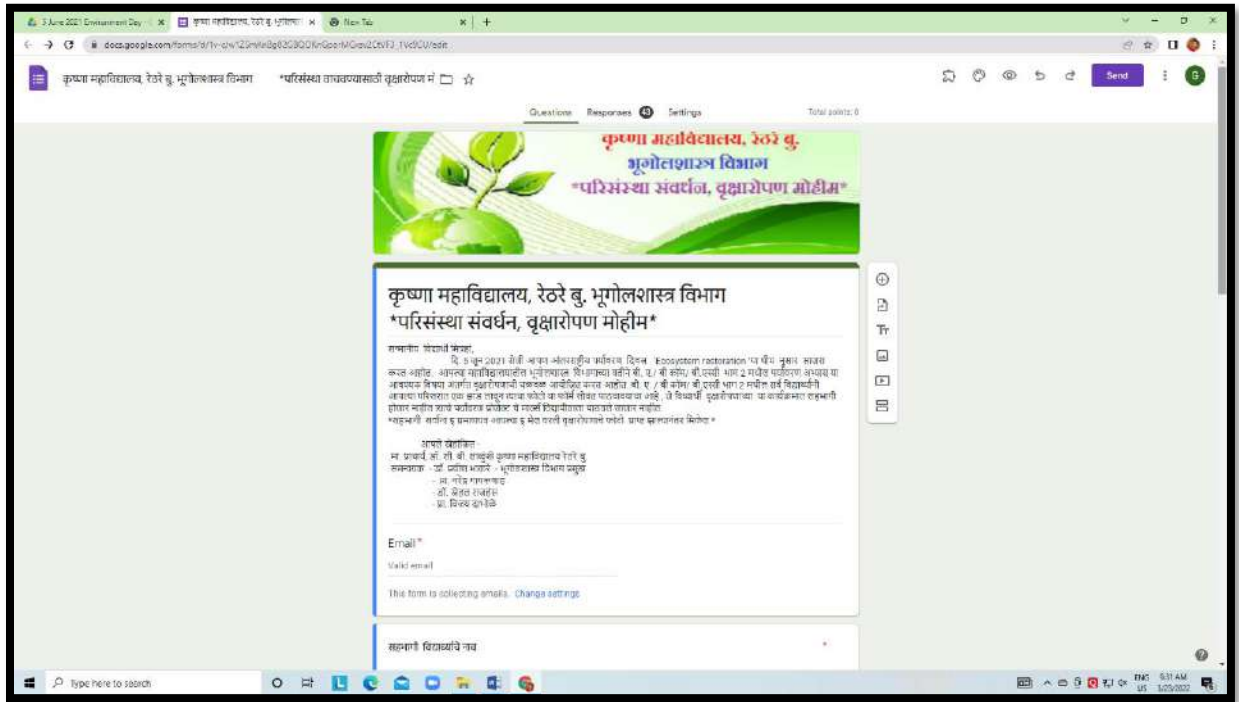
5 June 2021 Environment Day | कृष्णा महाविद्यालय, रेठरे बु. भूगोलशा | New Tab

docs.google.com/forms/d/1v-ciw1Z5mWe8g8Z3BQOKnGpeMGwv2CtVF3_1Vc9OU/edit

कृष्णा महाविद्यालय, रेठरे बु. भूगोलशास्त्र विभाग *परिसंस्था वाचवण्यासाठी वृक्षारोपण मं

Send

Questions Responses 43 Settings Total points: 0

कृष्णा महाविद्यालय, रेठरे बु.
भूगोलशास्त्र विभाग
*परिसंस्था संवर्धन, वृक्षारोपण मोहीम*

कृष्णा महाविद्यालय, रेठरे बु. भूगोलशास्त्र विभाग *परिसंस्था संवर्धन, वृक्षारोपण मोहीम*

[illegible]

अपले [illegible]
मा. प्राचार्य, डॉ. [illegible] कृष्णा महाविद्यालय रेठरे बु
समन्वयक - डॉ. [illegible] - भूगोलशास्त्र विभाग प्रमुख
- प्रा. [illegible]
- डॉ. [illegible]
- प्रा. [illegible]

Email *
Valid email
This form is collecting emails. Change settings

सहभागी विद्यार्थ्यांचे नाव *

Type here to search

ENG US 6:31 AM 5/23/2022